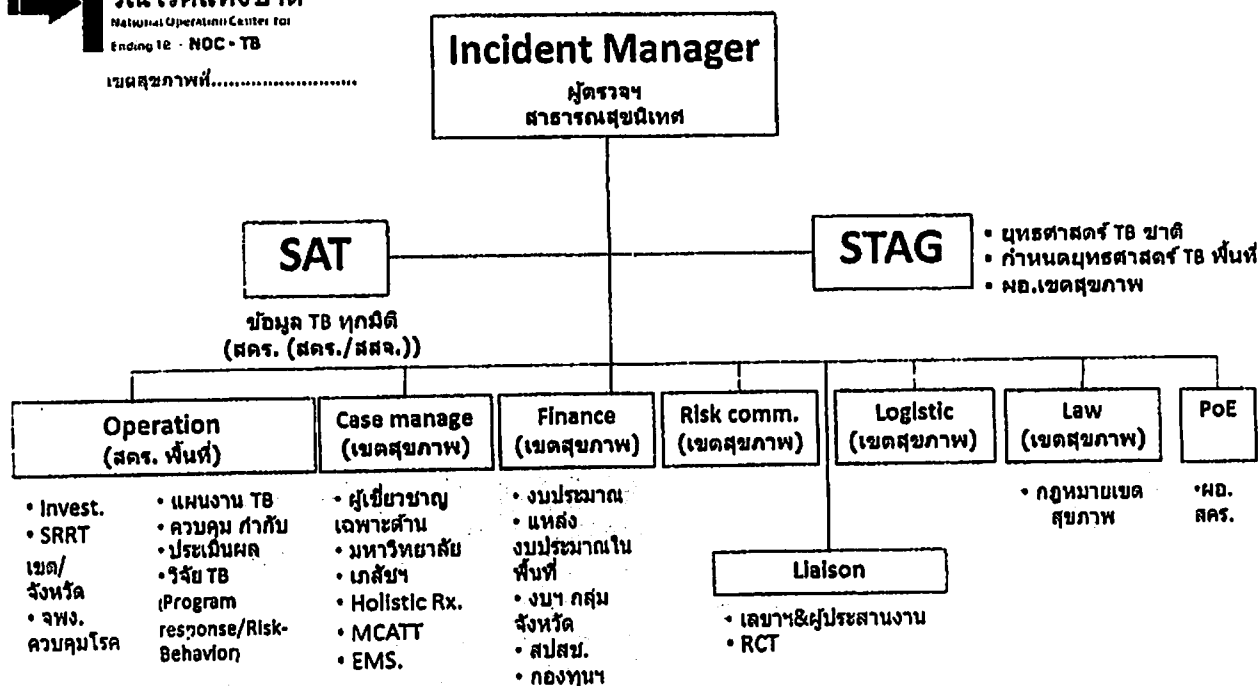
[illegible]
National Operation Center for Ending TB - NOC - TB
เขตสุขภาพที่.........................

Incident Manager
ผู้ตรวจฯ
สาธารณสุขนิเทศ

SAT
ข้อมูล TB ทุกมิติ
(สคร. (สคร./สสจ.))

STAG
• ยุทธศาสตร์ TB ชาติ
• กำหนดยุทธศาสตร์ TB พื้นที่
• ผอ.เขตสุขภาพ

Operation
(สคร. พื้นที่)
• Invest.
• SRRT
เขต/
จังหวัด
• จพง.
ควบคุมโรค
• แผนงาน TB
• ควบคุม กำกับ
• ประเมินผล
• วิจัย TB
(Program response/Risk-Behavior)

Case manage
(เขตสุขภาพ)
• ผู้เชี่ยวชาญ
เฉพาะด้าน
• มหาวิทยาลัย
• เภสัชฯ
• Holistic Rx.
• MCATT
• EMS.

Finance
(เขตสุขภาพ)
• งบประมาณ
• แหล่ง
งบประมาณใน
พื้นที่
• งบฯ กลุ่ม
จังหวัด
• สปสช.
• กองทุนฯ

Risk comm.
(เขตสุขภาพ)

Liaison
• เลขาฯ&ผู้ประสานงาน
• RCT

Logistic
(เขตสุขภาพ)

Law
(เขตสุขภาพ)
• กฎหมายเขต
สุขภาพ

PoE
•ผอ.
สคร.